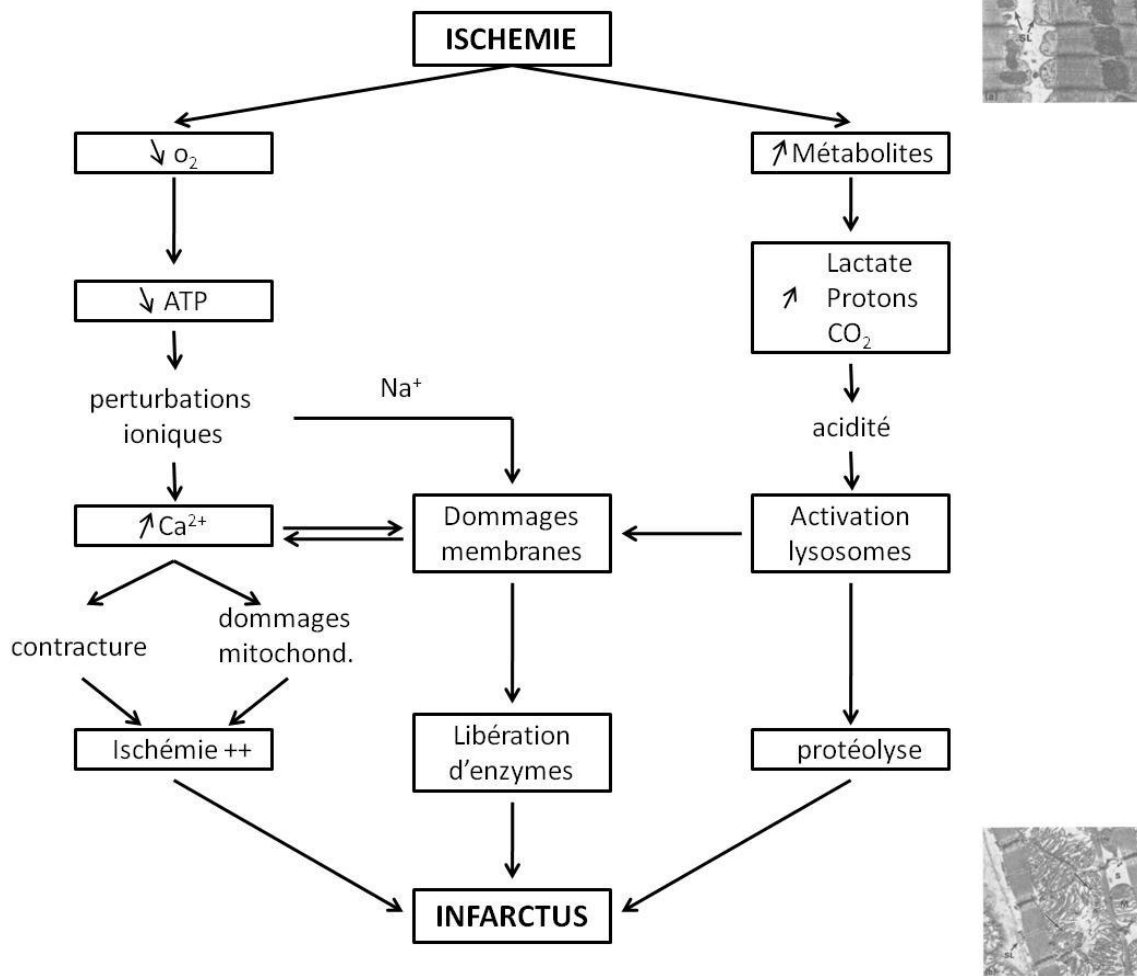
ISCHEMIE

↘ $o_2$

↘ ATP

perturbations ioniques

↗ $Ca^{2+}$

contracture

dommages mitochond.

Ischémie ++

$Na^+$

Dommages membranes

Libération d'enzymes

↗ Métabolites

↗ Lactate Protons $CO_2$

acidité

Activation lysosomes

protéolyse

INFARCTUS

SL

SL